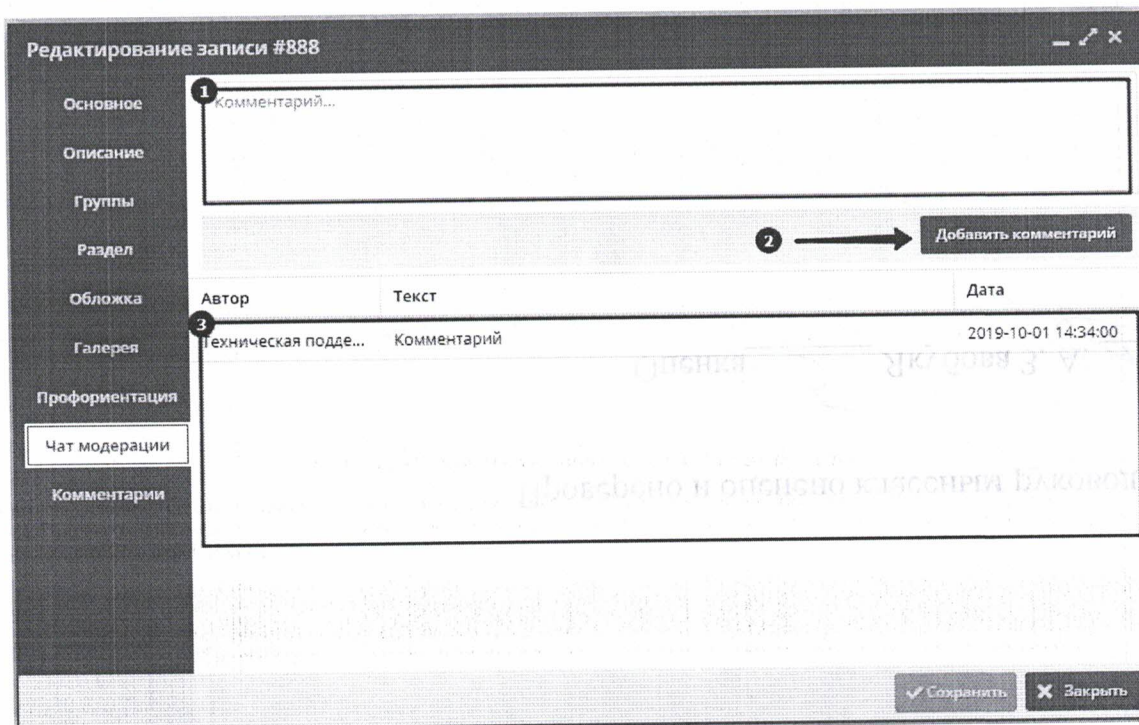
Редактирование записи #888

Основное
Описание
Группы
Раздел
Обложка
Галерея
Профориентация
Чат модерации
Комментарии

1
Комментарий...

2
Добавить комментарий

| Автор | Текст | Дата |
|---|---|---|
| Техническая подде... | Комментарий | 2019-10-01 14:34:00 |

3

✓ Сохранить
✗ Закрыть